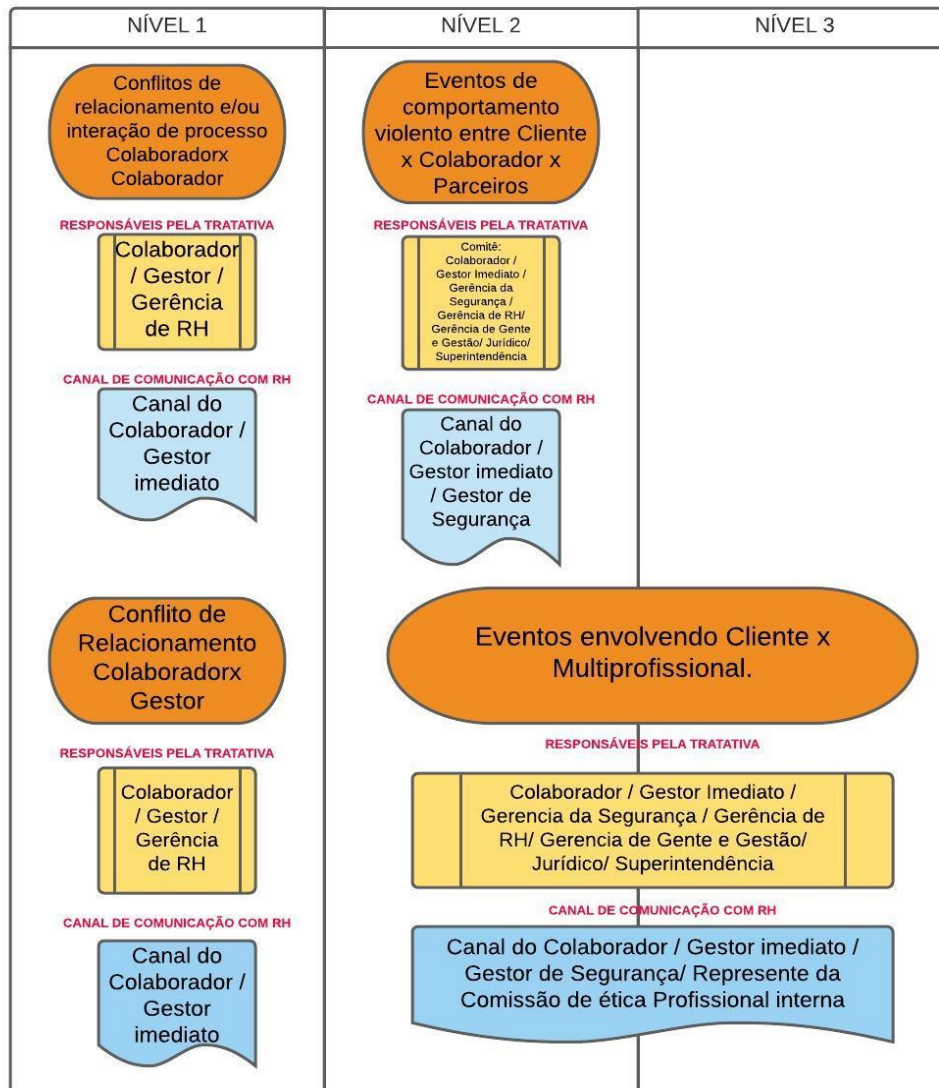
| NÍVEL 1 | NÍVEL 2 | NÍVEL 3 |
|---|---|---|

Conflitos de relacionamento e/ou interação de processo Colaboradorx Colaborador

RESPONSÁVEIS PELA TRATATIVA

Colaborador / Gestor / Gerência de RH

CANAL DE COMUNICAÇÃO COM RH

Canal do Colaborador / Gestor imediato

Conflito de Relacionamento Colaboradorx Gestor

RESPONSÁVEIS PELA TRATATIVA

Colaborador / Gestor / Gerência de RH

CANAL DE COMUNICAÇÃO COM RH

Canal do Colaborador / Gestor imediato

Eventos de comportamento violento entre Cliente x Colaborador x Parceiros

RESPONSÁVEIS PELA TRATATIVA

Comitê: Colaborador / Gestor Imediato / Gerência da Segurança / Gerência de RH/ Gerência de Gente e Gestão/ Jurídico/ Superintendência

CANAL DE COMUNICAÇÃO COM RH

Canal do Colaborador / Gestor imediato / Gestor de Segurança

Eventos envolvendo Cliente x Multiprofissional.

RESPONSÁVEIS PELA TRATATIVA

Colaborador / Gestor Imediato / Gerencia da Segurança / Gerência de RH/ Gerencia de Gente e Gestão/ Jurídico/ Superintendência

CANAL DE COMUNICAÇÃO COM RH

Canal do Colaborador / Gestor imediato / Gestor de Segurança/ Represente da Comissão de ética Profissional interna